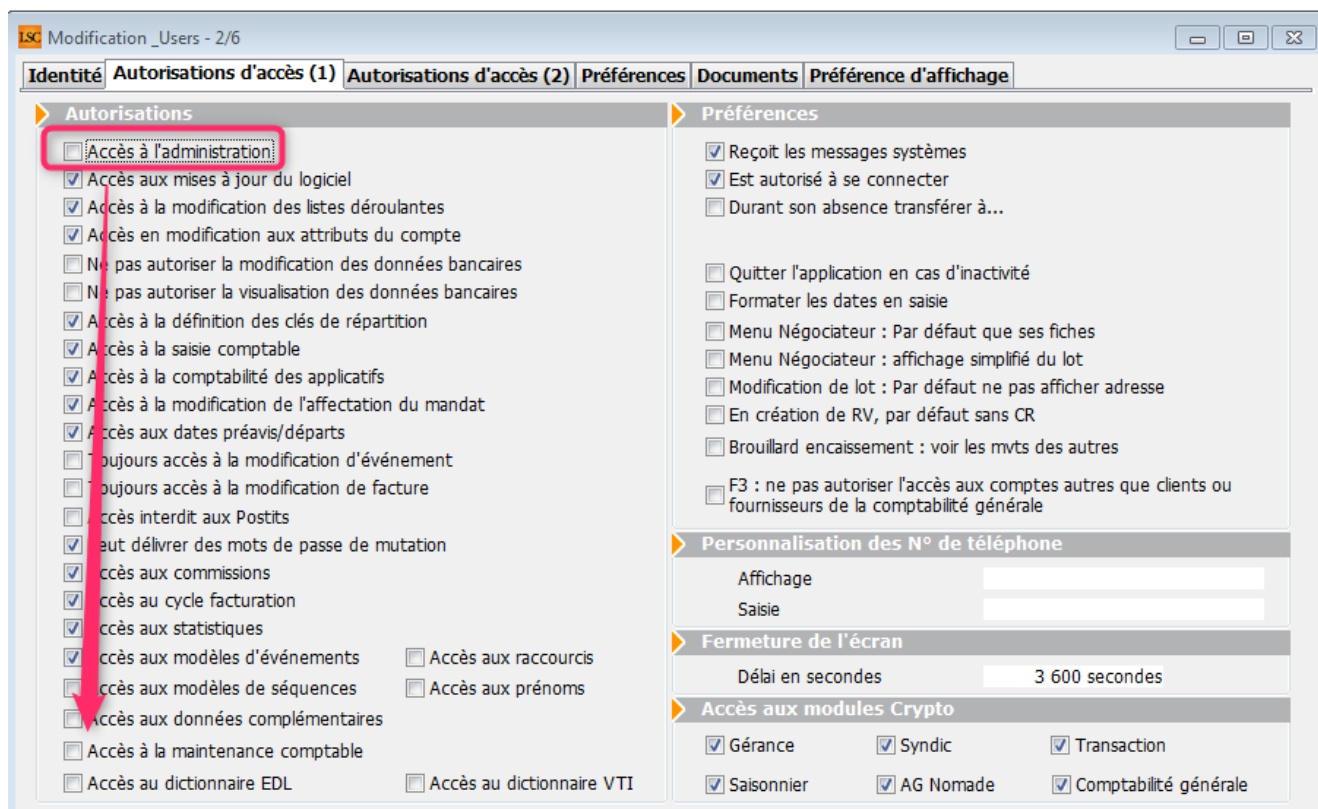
LSC Modification _Users - 2/6

Identité | Autorisations d'accès (1) | Autorisations d'accès (2) | Préférences | Documents | Préférence d'affichage

Autorisations

Accès à l'administration
Accès aux mises à jour du logiciel
Accès à la modification des listes déroulantes
Accès en modification aux attributs du compte
Ne pas autoriser la modification des données bancaires
Ne pas autoriser la visualisation des données bancaires
Accès à la définition des clés de répartition
Accès à la saisie comptable
Accès à la comptabilité des applicatifs
Accès à la modification de l'affectation du mandat
Accès aux dates préavis/départs
Toujours accès à la modification d'événement
Toujours accès à la modification de facture
Accès interdit aux Postits
Peut délivrer des mots de passe de mutation
Accès aux commissions
Accès au cycle facturation
Accès aux statistiques
Accès aux modèles d'événements
Accès aux raccourcis
Accès aux modèles de séquences
Accès aux prénoms
Accès aux données complémentaires
Accès à la maintenance comptable
Accès au dictionnaire EDL
Accès au dictionnaire VTI

Préférences

Reçoit les messages systèmes
Est autorisé à se connecter
Durant son absence transférer à...
Quitter l'application en cas d'inactivité
Formater les dates en saisie
Menu Négociateur : Par défaut que ses fiches
Menu Négociateur : affichage simplifié du lot
Modification de lot : Par défaut ne pas afficher adresse
En création de RV, par défaut sans CR
Brouillard encaissement : voir les mvts des autres
F3 : ne pas autoriser l'accès aux comptes autres que clients ou fournisseurs de la comptabilité générale

Personnalisation des N° de téléphone

Affichage
Saisie

Fermeture de l'écran

Délai en secondes 3 600 secondes

Accès aux modules Crypto

Gérance
Syndic
Transaction
Saisonnier
AG Nomade
Comptabilité générale